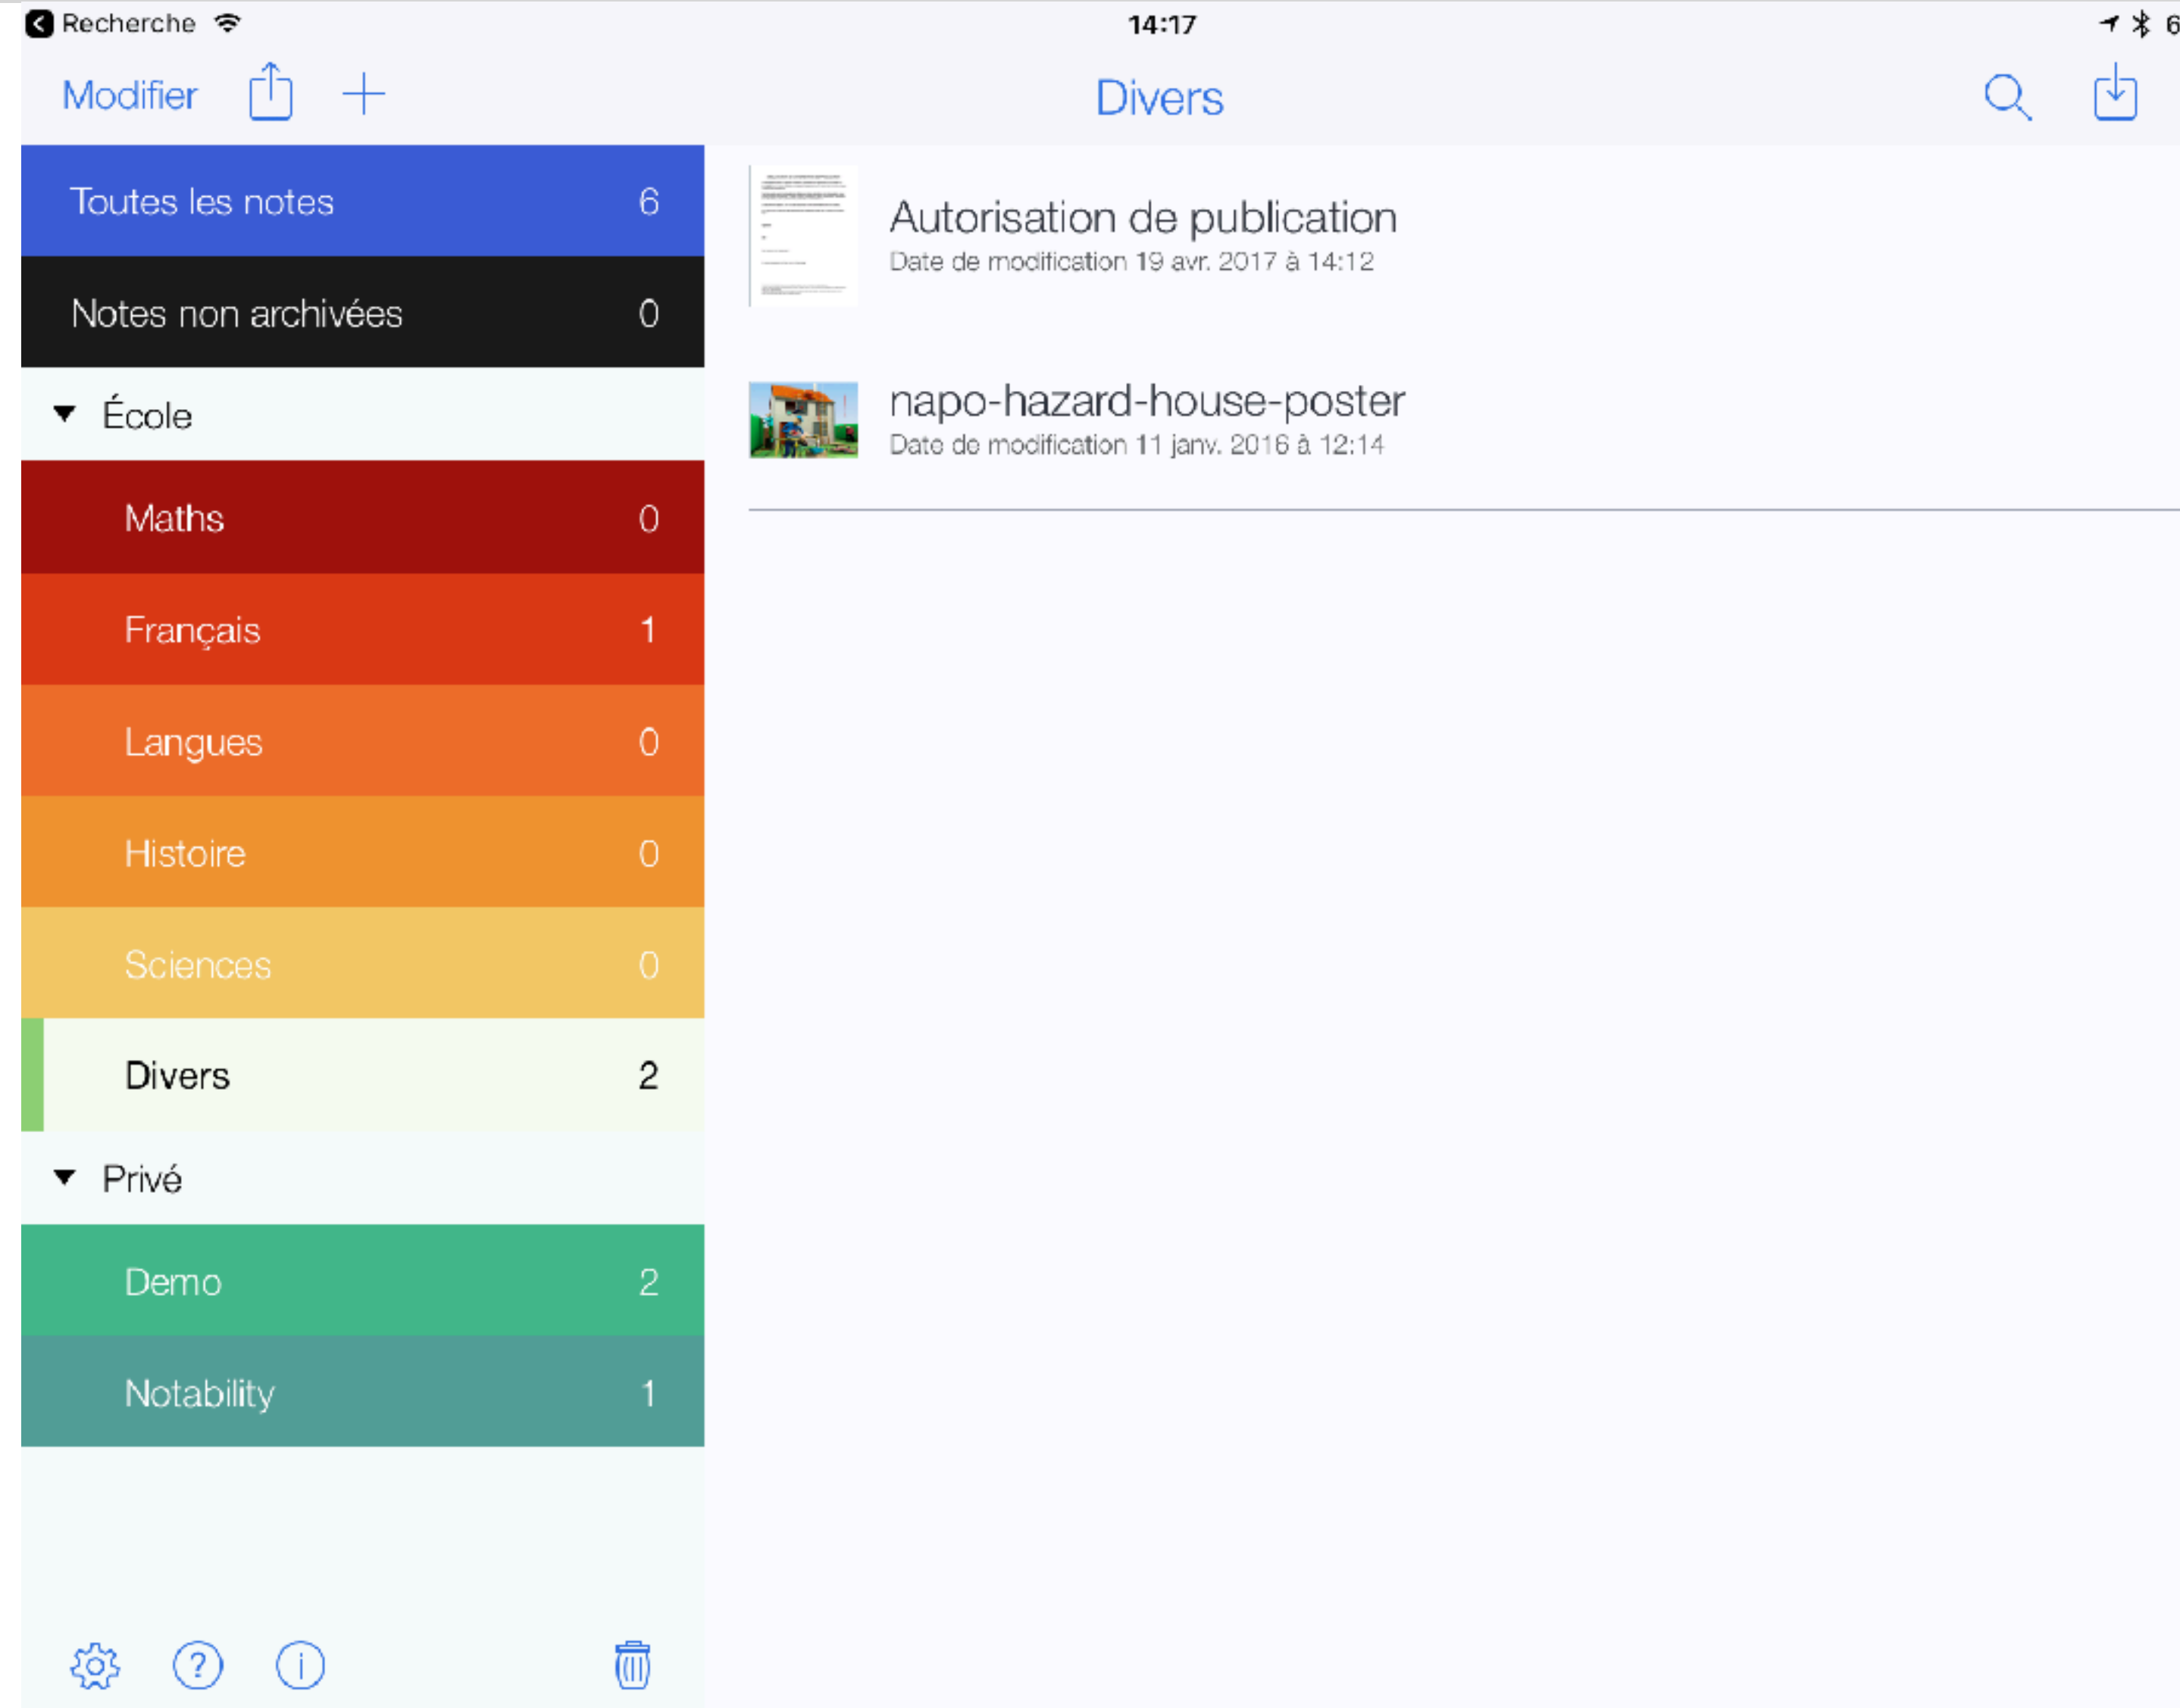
Recherche 14:17 6

Modifier

Divers

Toutes les notes 6

Notes non archivées 0

École

Maths 0

Français 1

Langues 0

Histoire 0

Sciences 0

Divers 2

Privé

Demo 2

Notability 1

Autorisation de publication
Date de modification 19 avr. 2017 à 14:12

napo-hazard-house-poster
Date de modification 11 janv. 2016 à 12:14